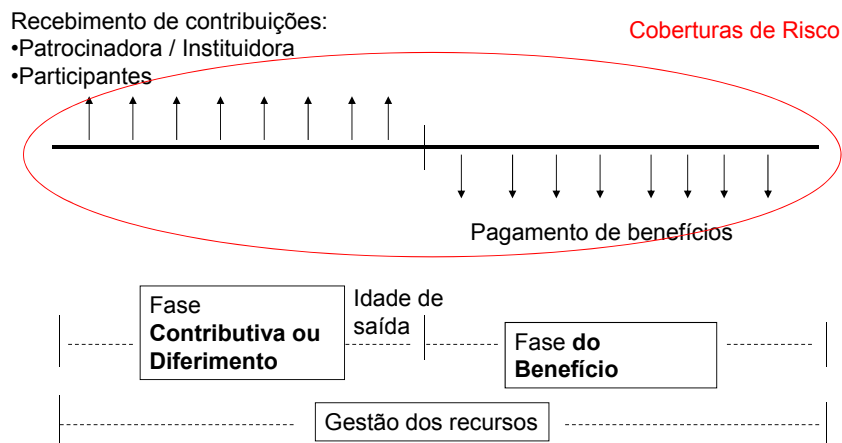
Recebimento de contribuições:
•Patrocinadora / Instituidora
•Participantes

Coberturas de Risco

Pagamento de benefícios

Fase **Contributiva ou Diferimento**

Idade de saída

Fase **do Benefício**

Gestão dos recursos